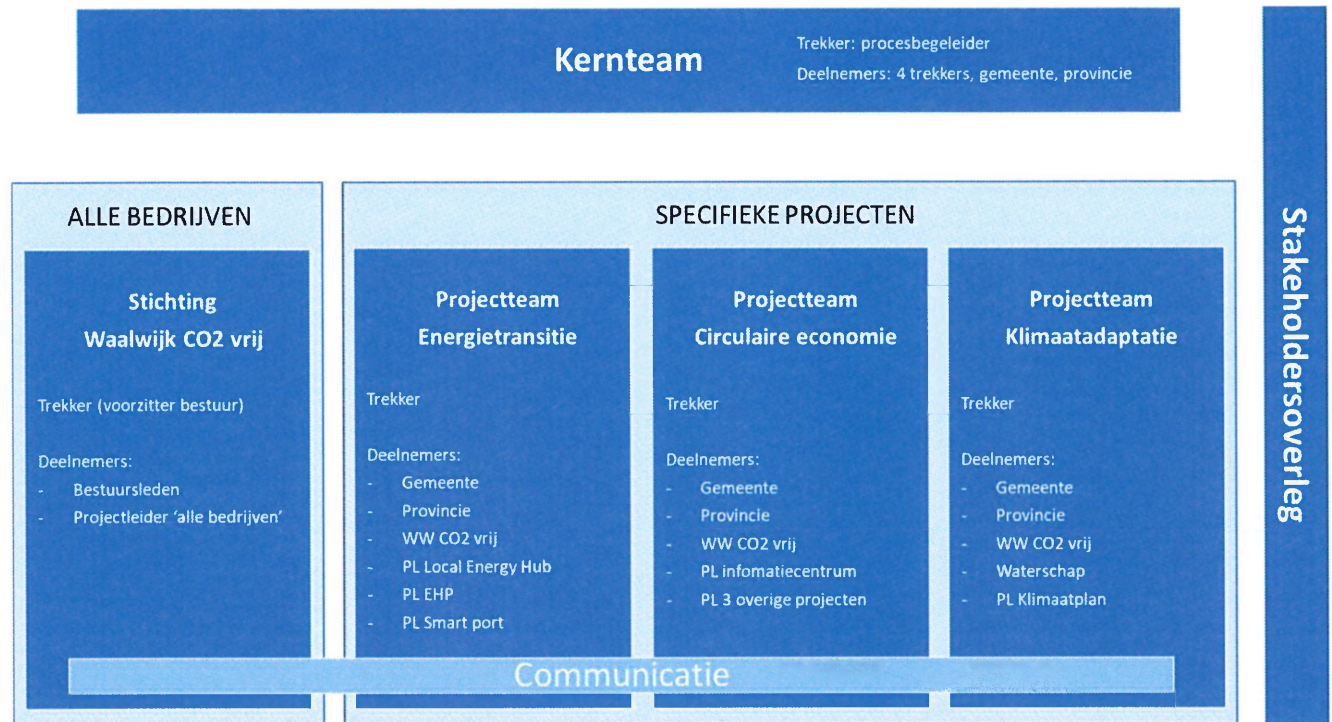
Kernteam

Trekker: procesbegeleider

Deelnemers: 4 trekkers, gemeente, provincie

Stakeholdersoverleg

ALLE BEDRIJVEN

Stichting Waalwijk CO2 vrij

Trekker (voorzitter bestuur)

Deelnemers:
- Bestuursleden
- Projectleider 'alle bedrijven'

SPECIFIEKE PROJECTEN

Projectteam Energietransitie

Trekker

Deelnemers:
- Gemeente
- Provincie
- WW CO2 vrij
- PL Local Energy Hub
- PL EHP
- PL Smart port

Projectteam Circulaire economie

Trekker

Deelnemers:
- Gemeente
- Provincie
- WW CO2 vrij
- PL infomatiecentrum
- PL 3 overige projecten

Projectteam Klimaatadaptatie

Trekker

Deelnemers:
- Gemeente
- Provincie
- WW CO2 vrij
- Waterschap
- PL Klimaatplan

Communicatie